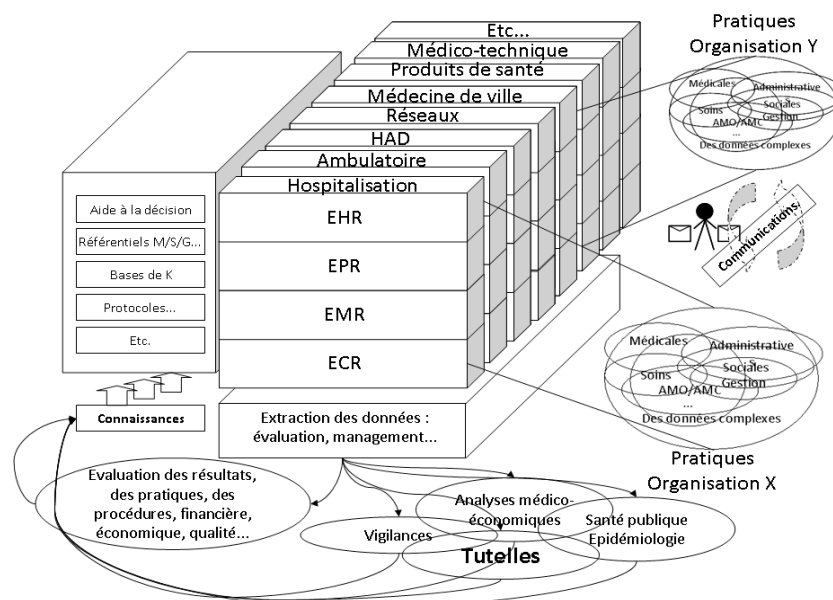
Etc...
Médico-technique
Produits de santé
Médecine de ville
Réseaux
HAD
Ambulatoire
Hospitalisation

Pratiques
Organisation Y

Médicales
Administrative
Soins
Sociales
Gestion
AMO/AMC
...
Des données complexes

Aide à la décision
Référentiels M/S/G...
Bases de K
Protocoles...
Etc.

EHR
EPR
EMR
ECR

Communications

Médicales
Administrative
Soins
Sociales
Gestion
AMO/AMC
...
Des données complexes

Connaissances

Extraction des données : évaluation, management...

Pratiques
Organisation X

Evaluation des résultats, des pratiques, des procédures, financière, économique, qualité...

Analyses médico-économiques
Santé publique
Epidémiologie
Vigilances
Tutelles